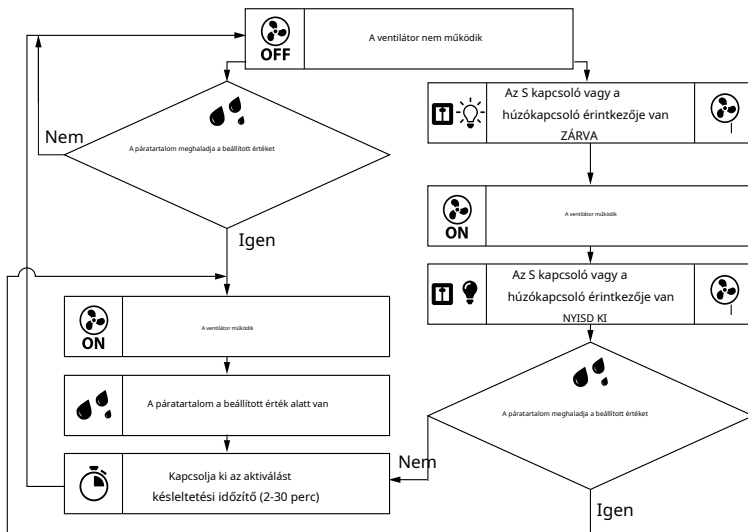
OFF

A ventilátor nem működik

Az S kapcsoló vagy a húzókapcsoló érintkezője van ZÁRVA

Nem

A páratartalom meghaladja a beállított értéket

ON

A ventilátor működik

Igen

Az S kapcsoló vagy a húzókapcsoló érintkezője van NYISD KI

ON

A ventilátor működik

A páratartalom meghaladja a beállított értéket

A páratartalom a beállított érték alatt van

Nem

Kapcsolja ki az aktiválást késleltetési időzítő (2-30 perc)

Igen